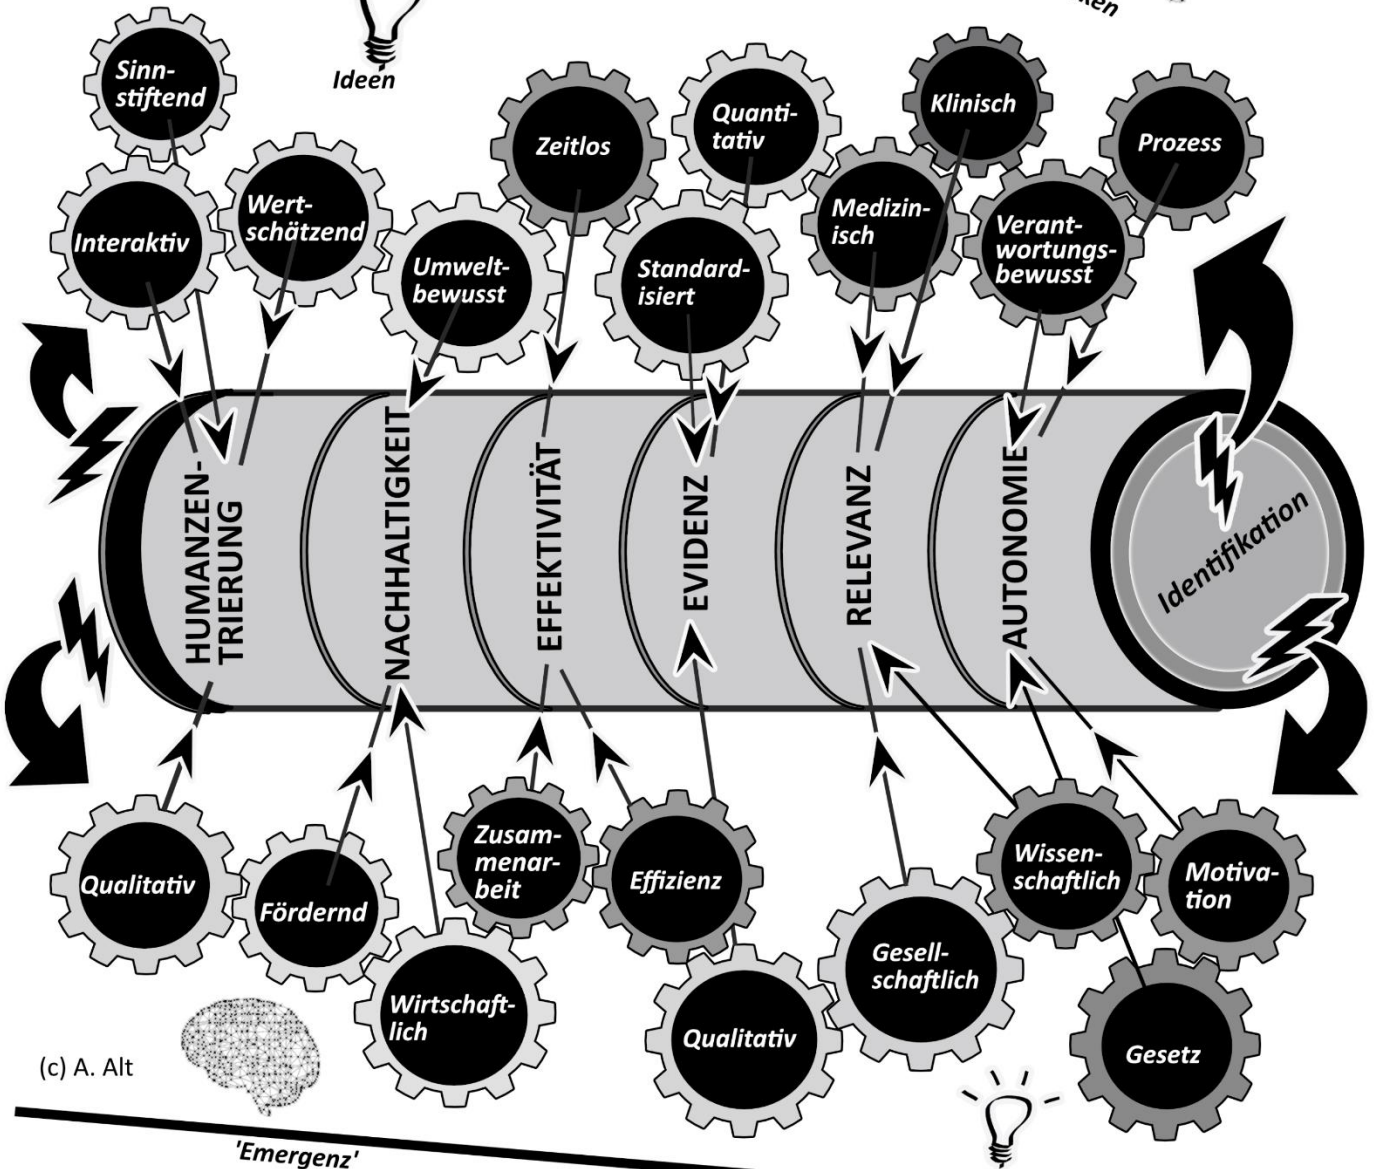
Ideen

ken

Sinnstiftend

Interaktiv

Wertschätzend

Umweltbewusst

Zeitlos

Quantitativ

Standardisiert

Klinisch

Medizinisch

Verantwortungsbewusst

Prozess

HUMANZENTRIERUNG

NACHHALTIGKEIT

EFFEKTIVITÄT

EVIDENZ

RELEVANZ

AUTONOMIE

Identifikation

Qualitativ

Fördernd

Wirtschaftlich

Zusammenarbeit

Effizienz

Qualitativ

Gesellschaftlich

Wissenschaftlich

Motivation

Gesetz

(c) A. Alt

'Emergenz'